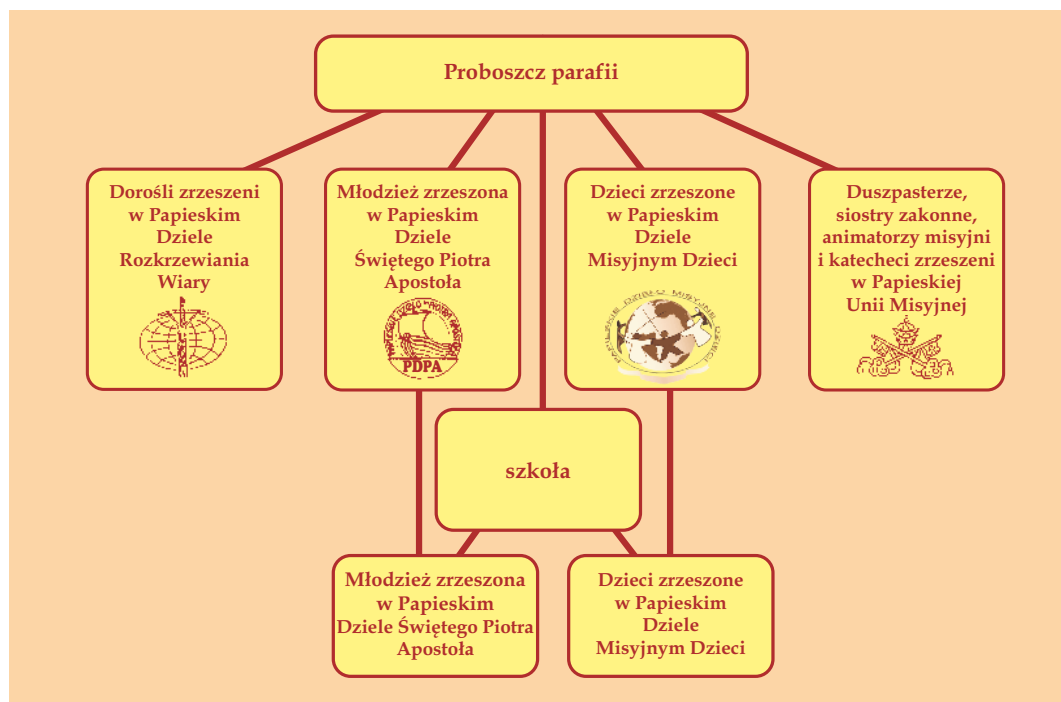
Proboszcz parafii

Dorośli zrzeszeni w Papieskim Dziele Rozkrzewiania Wiary

Młodzież zrzeszona w Papieskim Dziele Świętego Piotra Apostoła

PDPA

Dzieci zrzeszone w Papieskim Dziele Misyjnym Dzieci

Duszpasterze, siostry zakonne, animatorzy misyjni i katecheci zrzeszeni w Papieskiej Unii Misyjnej

szkoła

Młodzież zrzeszona w Papieskim Dziele Świętego Piotra Apostoła

Dzieci zrzeszone w Papieskim Dziele Misyjnym Dzieci